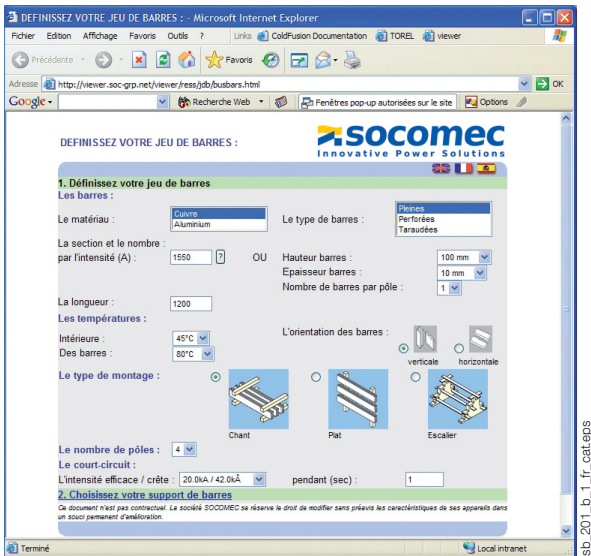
DEFINISSEZ VOTRE JEU DE BARRES : - Microsoft Internet Explorer

Fichier Edition Affichage Favoris Outils ? Links ColdFusion Documentation TOREL viewer

Précédente Favoris

Adresse http://viewer.soc-grp.net/viewer/ress/jdb/busbars.html OK

Google Recherche Web Fenêtres pop-up autorisées sur le site Options

DEFINISSEZ VOTRE JEU DE BARRES :

SOCOMEC
Innovative Power Solutions

1. Définissez votre jeu de barres

Les barres :

Le matériau : Cuivre Aluminium

Le type de barres : Pleines Perforées Taraudées

La section et le nombre : par l'intensité (A) : 1550 ? OU

Hauteur barres : 100 mm
Epaisseur barres : 10 mm
Nombre de barres par pôle : 1

La longueur : 1200

Les températures :

Intérieure : 45°C
Des barres : 80°C

L'orientation des barres :
verticale horizontale

Le type de montage :
Chant Plat Escalier

Le nombre de pôles : 4

Le court-circuit :

L'intensité efficace / crête : 20.0kA / 42.0kÂ pendant (sec) : 1

2. Choisissez votre support de barres

Ce document n'est pas contractuel. La société SOCOMEC se réserve le droit de modifier sans préavis les caractéristiques de ses appareils dans un souci permanent d'amélioration.

Terminé Local intranet

sb_201_b_1_fr_cat.eps